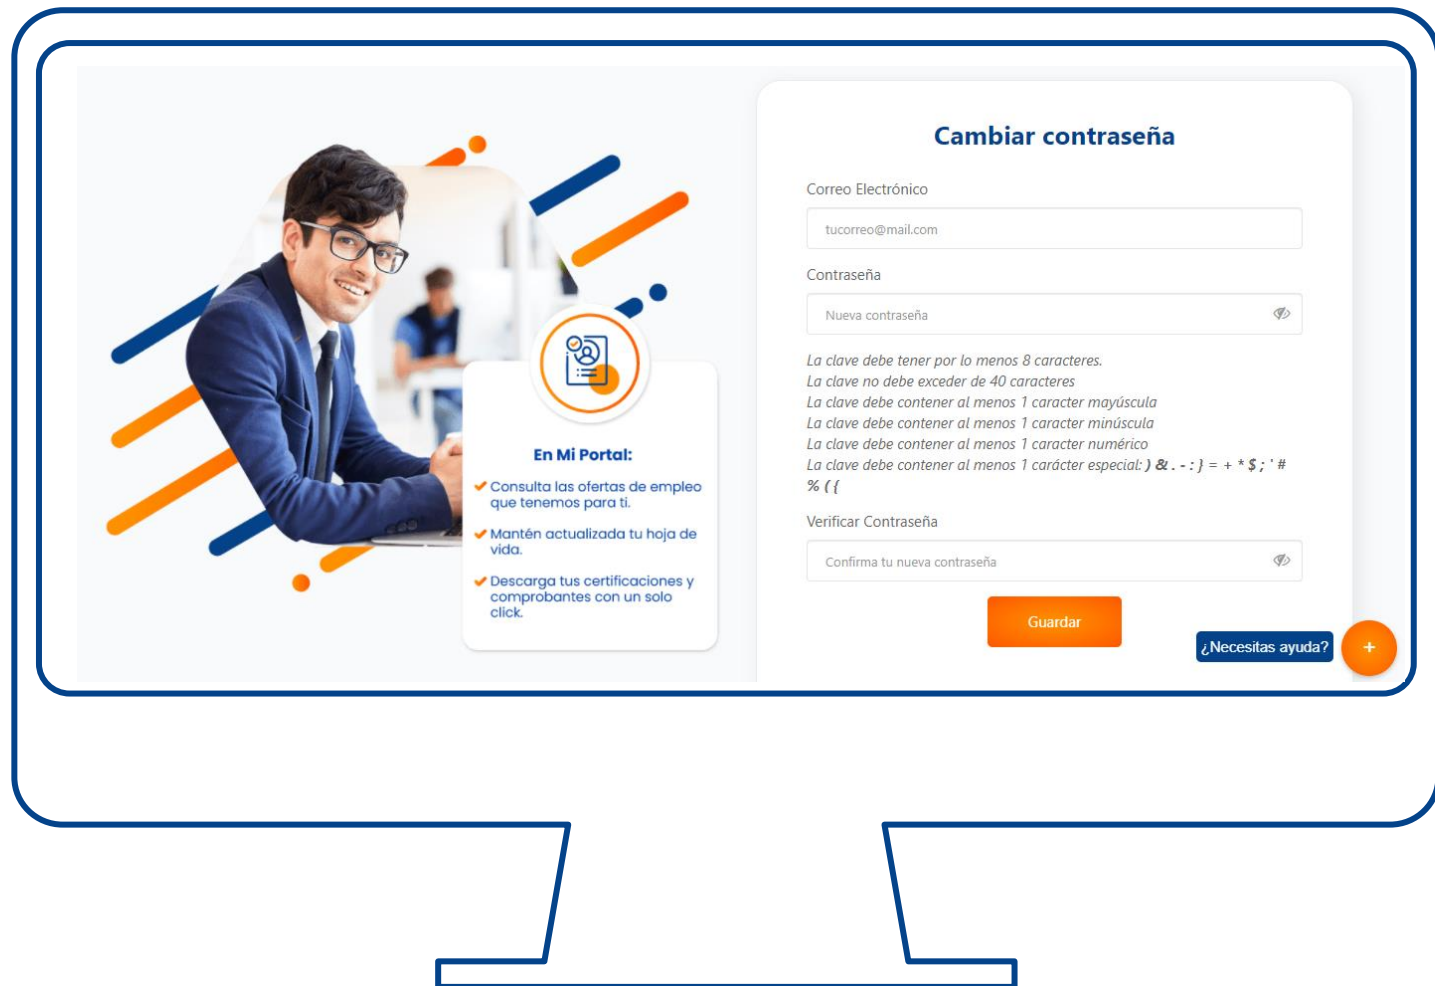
En Mi Portal:

✔ Consulta las ofertas de empleo que tenemos para ti.

✔ Mantén actualizada tu hoja de vida.

✔ Descarga tus certificaciones y comprobantes con un solo click.

Cambiar contraseña

Correo Electrónico

tucorreo@mail.com

Contraseña

Nueva contraseña

La clave debe tener por lo menos 8 caracteres.
La clave no debe exceder de 40 caracteres
La clave debe contener al menos 1 caracter mayúscula
La clave debe contener al menos 1 caracter minúscula
La clave debe contener al menos 1 caracter numérico
La clave debe contener al menos 1 carácter especial: ) & . - : } = + * $ ; ' # % ( {

Verificar Contraseña

Confirma tu nueva contraseña

Guardar

¿Necesitas ayuda?

+